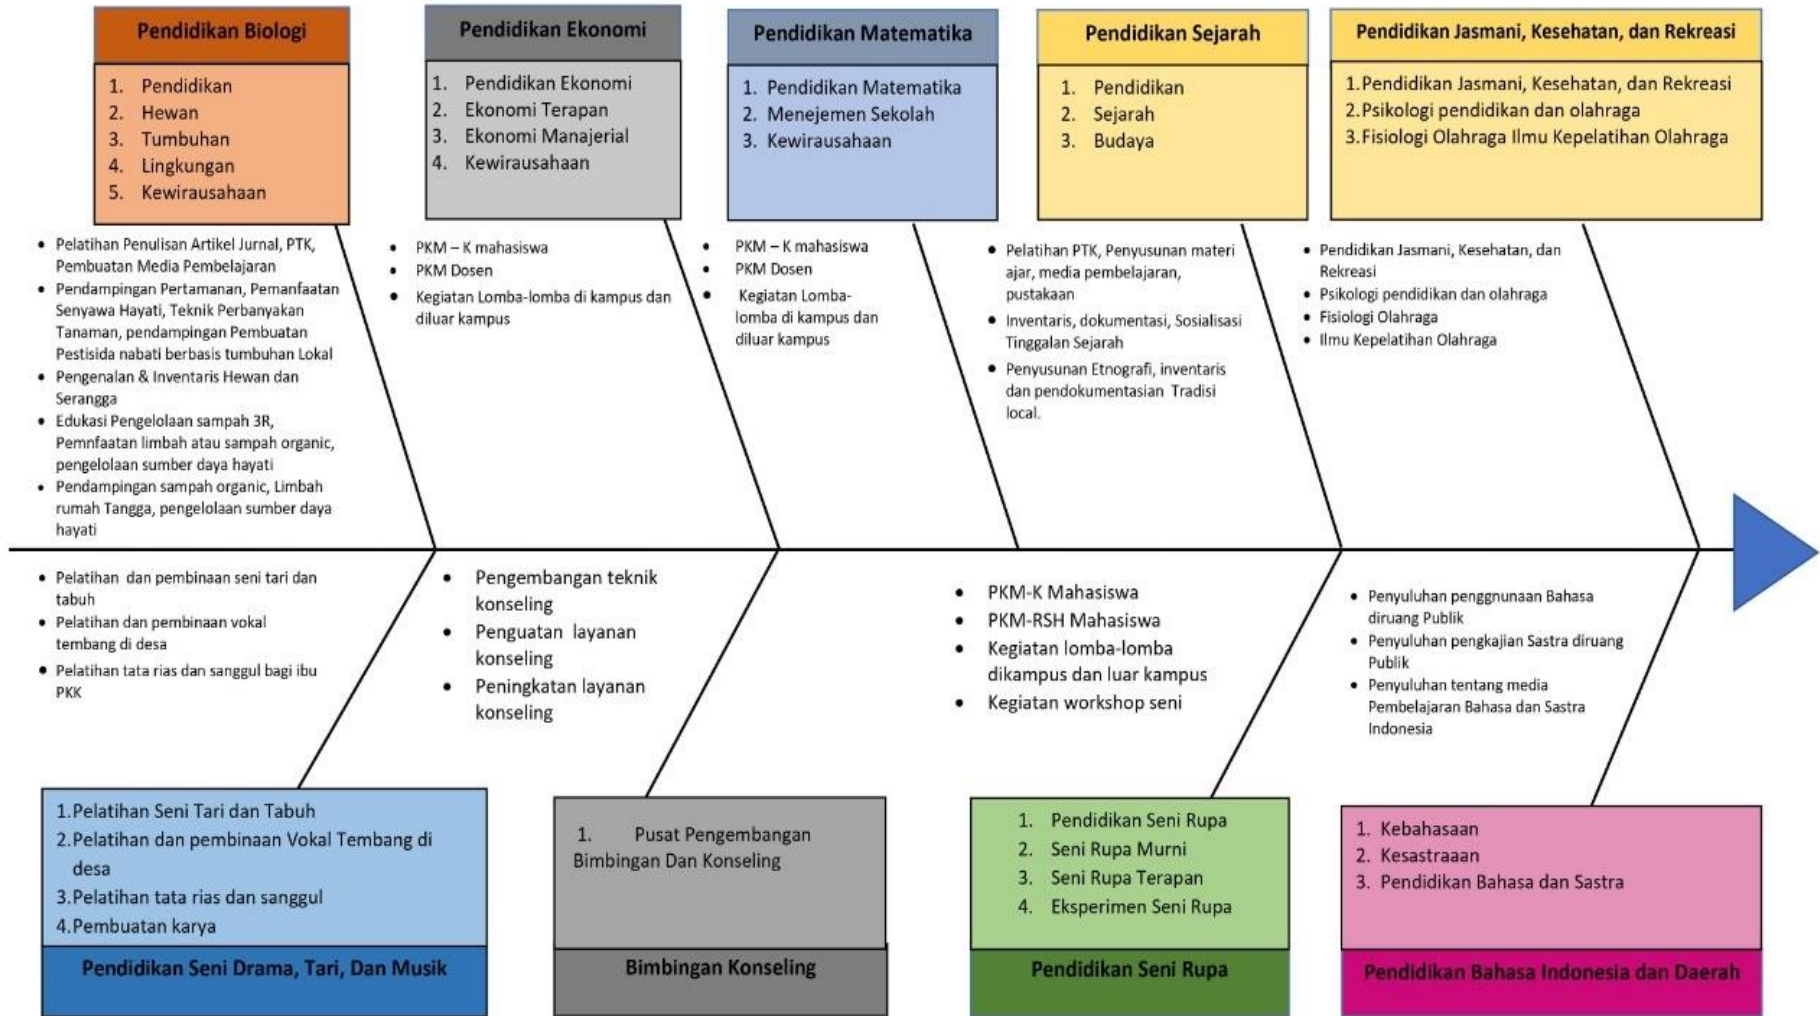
Pendidikan Biologi

1. Pendidikan
2. Hewan
3. Tumbuhan
4. Lingkungan
5. Kewirausahaan

Pendidikan Ekonomi

1. Pendidikan Ekonomi
2. Ekonomi Terapan
3. Ekonomi Manajerial
4. Kewirausahaan

Pendidikan Matematika

1. Pendidikan Matematika
2. Menejemen Sekolah
3. Kewirausahaan

Pendidikan Sejarah

1. Pendidikan
2. Sejarah
3. Budaya

Pendidikan Jasmani, Kesehatan, dan Rekreasi

1. Pendidikan Jasmani, Kesehatan, dan Rekreasi
2. Psikologi pendidikan dan olahraga
3. Fisiologi Olahraga Ilmu Kepelatihan Olahraga

- Pelatihan Penulisan Artikel Jurnal, PTK, Pembuatan Media Pembelajaran
- Pendampingan Pertamanan, Pemanfaatan Senyawa Hayati, Teknik Perbanyakan Tanaman, pendampingan Pembuatan Pestisida nabati berbasis tumbuhan Lokal
- Pengenalan & Inventaris Hewan dan Serangga
- Edukasi Pengelolaan sampah 3R, Pemnfaatan limbah atau sampah organic, pengelolaan sumber daya hayati
- Pendampingan sampah organic, Limbah rumah Tangga, pengelolaan sumber daya hayati

- PKM – K mahasiswa
- PKM Dosen
- Kegiatan Lomba-lomba di kampus dan diluar kampus

- PKM – K mahasiswa
- PKM Dosen
- Kegiatan Lomba-lomba di kampus dan diluar kampus

- Pelatihan PTK, Penyusunan materi ajar, media pembelajaran, pustakaan
- Inventaris, dokumentasi, Sosialisasi Tinggalan Sejarah
- Penyusunan Etnografi, inventaris dan pendokumentasian Tradisi local.

- Pendidikan Jasmani, Kesehatan, dan Rekreasi
- Psikologi pendidikan dan olahraga
- Fisiologi Olahraga
- Ilmu Kepelatihan Olahraga

- Pelatihan dan pembinaan seni tari dan tabuh
- Pelatihan dan pembinaan vokal tembang di desa
- Pelatihan tata rias dan sanggul bagi ibu PKK

- Pengembangan teknik konseling
- Penguatan layanan konseling
- Peningkatan layanan konseling

- PKM-K Mahasiswa
- PKM-RSH Mahasiswa
- Kegiatan lomba-lomba dikampus dan luar kampus
- Kegiatan workshop seni

- Penyuluhan penggnunaan Bahasa diruang Publik
- Penyuluhan pengkajian Sastra diruang Publik
- Penyuluhan tentang media Pembelajaran Bahasa dan Sastra Indonesia

1. Pelatihan Seni Tari dan Tabuh
2. Pelatihan dan pembinaan Vokal Tembang di desa
3. Pelatihan tata rias dan sanggul
4. Pembuatan karya

Pendidikan Seni Drama, Tari, Dan Musik

1. Pusat Pengembangan Bimbingan Dan Konseling

Bimbingan Konseling

1. Pendidikan Seni Rupa
2. Seni Rupa Murni
3. Seni Rupa Terapan
4. Eksperimen Seni Rupa

Pendidikan Seni Rupa

1. Kebahasaan
2. Kesastraaan
3. Pendidikan Bahasa dan Sastra

Pendidikan Bahasa Indonesia dan Daerah